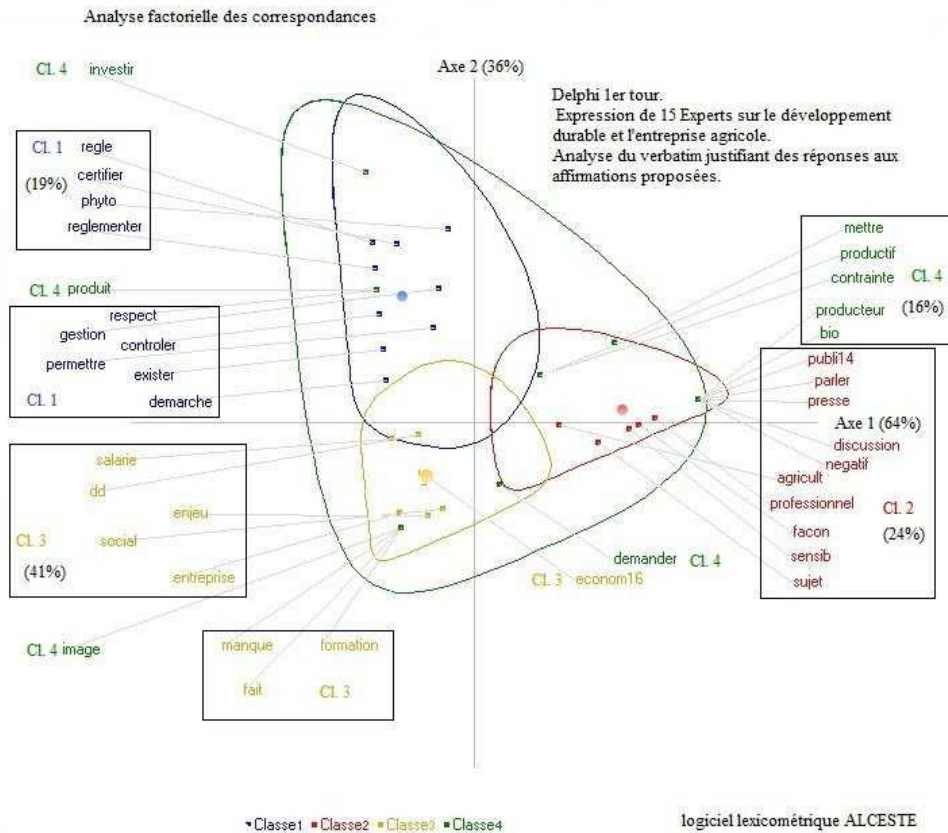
Analyse factorielle des correspondances

Axe 2 (36%)

Delphi 1er tour.
Expression de 15 Experts sur le développement durable et l'entreprise agricole.
Analyse du verbatim justifiant des réponses aux affirmations proposées.

Cl. 4 investir

Cl. 1 regle
certifier
(19%) phyto
reglementer

Cl. 4 produit

respect
gestion
controler
permettre
exister
Cl. 1 demarche

mettre
productif
contrainte Cl. 4
producteur (16%)
bio

publi14
parler
presse
Axe 1 (64%)
discussion
negatif
agricult
professionnel Cl. 2
facon (24%)
sensib
sujet

salarie
dd
enjeu
Cl. 3 social
(41%) entreprise

demander Cl. 4
Cl. 3 econom16

Cl. 4 image

manque formation
fait Cl. 3

Classe1 Classe2 Classe3 Classe4

logiciel lexicométrique ALCESTE